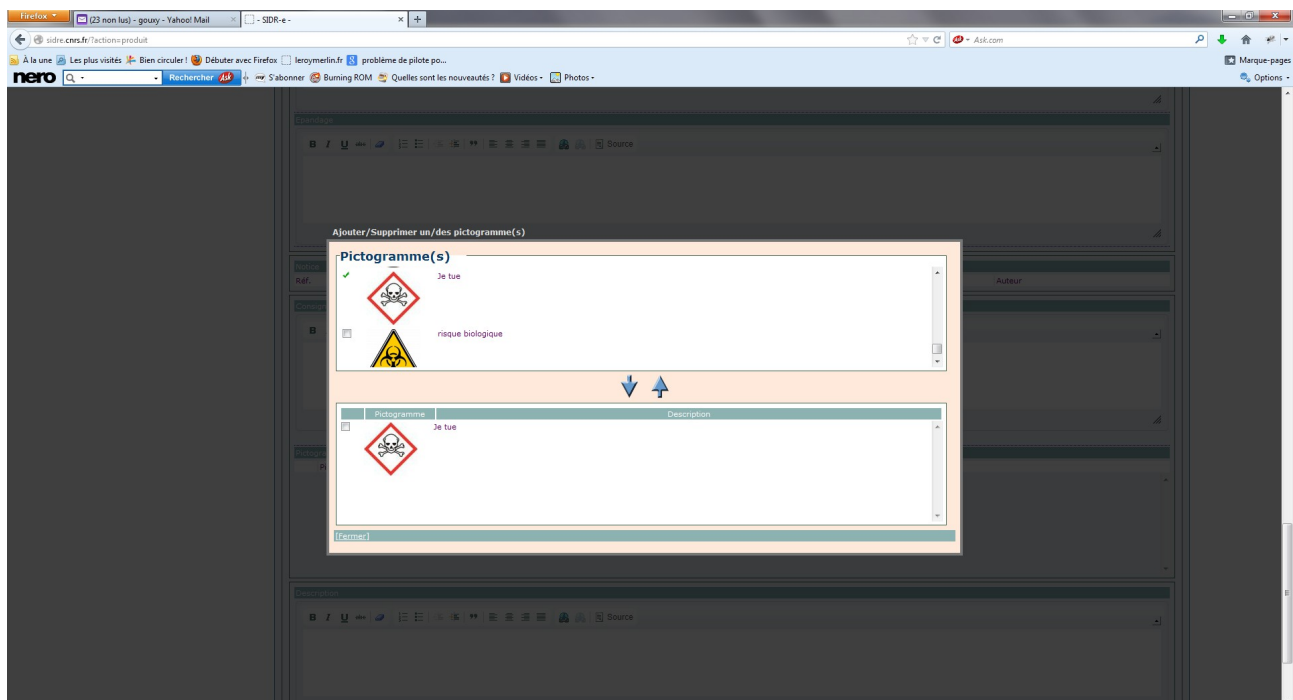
Firefox
(23 non lus) - gouxy - Yahoo! Mail
- SIDR-e -
sidre.cnrs.fr/?action=produit
Ask.com
À la une  Les plus visités  Bien circuler !  Débuter avec Firefox  leroymerlin.fr  problème de pilote po...
Marque-pages
nero  Rechercher  S'abonner  Burning ROM  Quelles sont les nouveautés ?  Vidéos  Photos
Options

Etiquetage
B I U  Source

Ajouter/Supprimer un/des pictogramme(s)
Pictogramme(s)
Je tue
risque biologique

| | Pictogramme | Description |
|---|---|---|
| | | Je tue |

[Fermer]

Notice
Réf.
Auteur

Description
B I U  Source